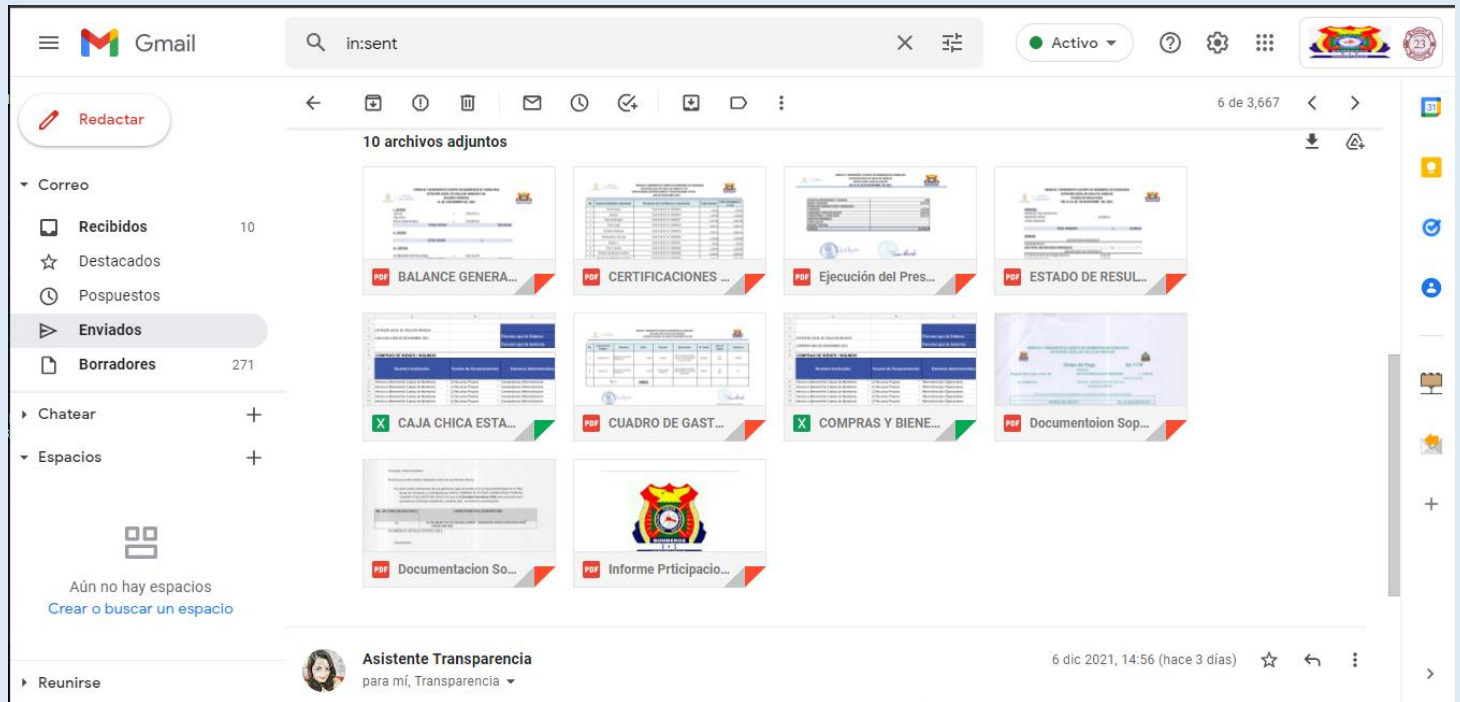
Gmail

in:sent

Activo

Redactar

Correo

Recibidos 10

Destacados

Pospuestos

Enviados

Borradores 271

Chatear

Espacios

Aún no hay espacios

Crear o buscar un espacio

Reunirse

6 de 3,667

10 archivos adjuntos

PDF BALANCE GENERA...

PDF CERTIFICACIONES ...

PDF Ejecución del Pres...

PDF ESTADO DE RESUL...

X CAJA CHICA ESTA...

PDF CUADRO DE GAST...

X COMPRAS Y BIENE...

PDF Documentoion Sop...

PDF Documentacion So...

PDF Informe Prticipacio...

BOMBEROS

Asistente Transparencia

para mí, Transparencia

6 dic 2021, 14:56 (hace 3 días)